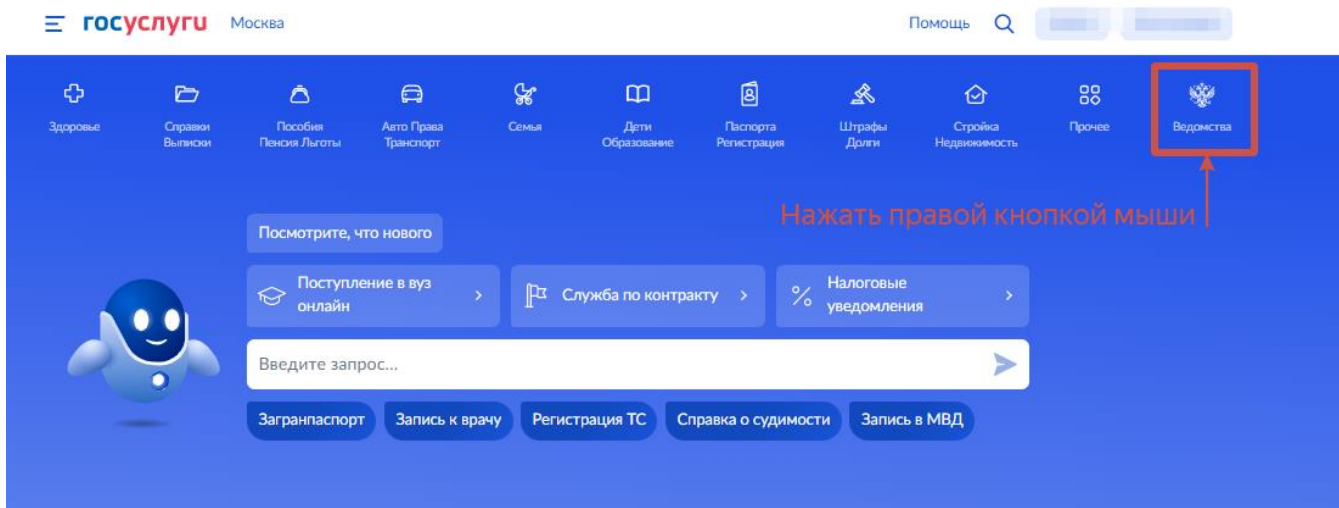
госуслуги Москва

Помощь

Здоровье
Справки Выписки
Пособия Пенсия Льготы
Авто Права Транспорт
Семья
Дети Образование
Паспорта Регистрация
Штрафы Долги
Стройка Недвижимость
Прочее
Ведомства

Нажать правой кнопкой мыши

Посмотрите, что нового

Поступление в вуз онлайн >
Служба по контракту >
Налоговые уведомления >

Введите запрос...

Загранпаспорт
Запись к врачу
Регистрация ТС
Справка о судимости
Запись в МВД